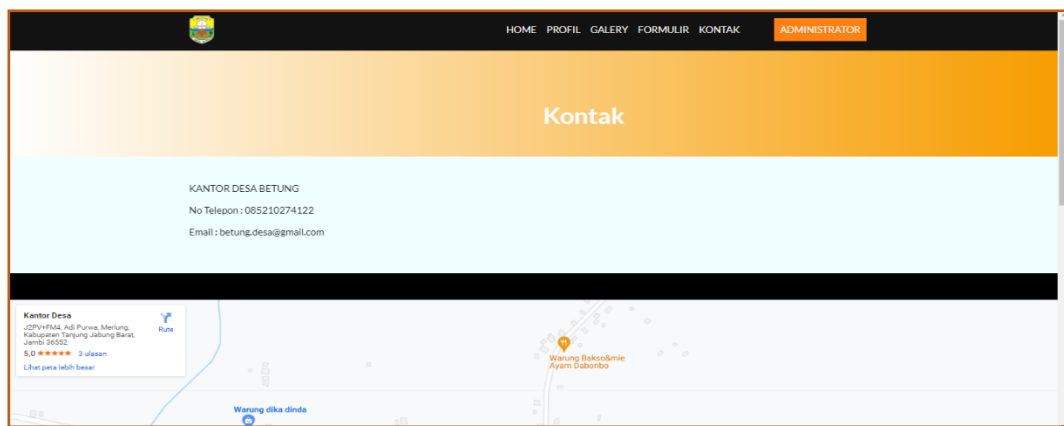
HOME PROFIL GALERY FORMULIR KONTAK ADMINISTRATOR

Kontak

KANTOR DESA BETUNG

No Telepon : 085210274122

Email : betung.desa@gmail.com

Kantor Desa
J2PV+FM4, Adi Purwa, Merlung, Kabupaten Tanjung Jabung Barat, Jambi 36552
5,0 ★★★★★ 3 ulasan
Lihat peta lebih besar
Rute

Warung Bakso&mie Ayam Daboribo

Warung dika dinda